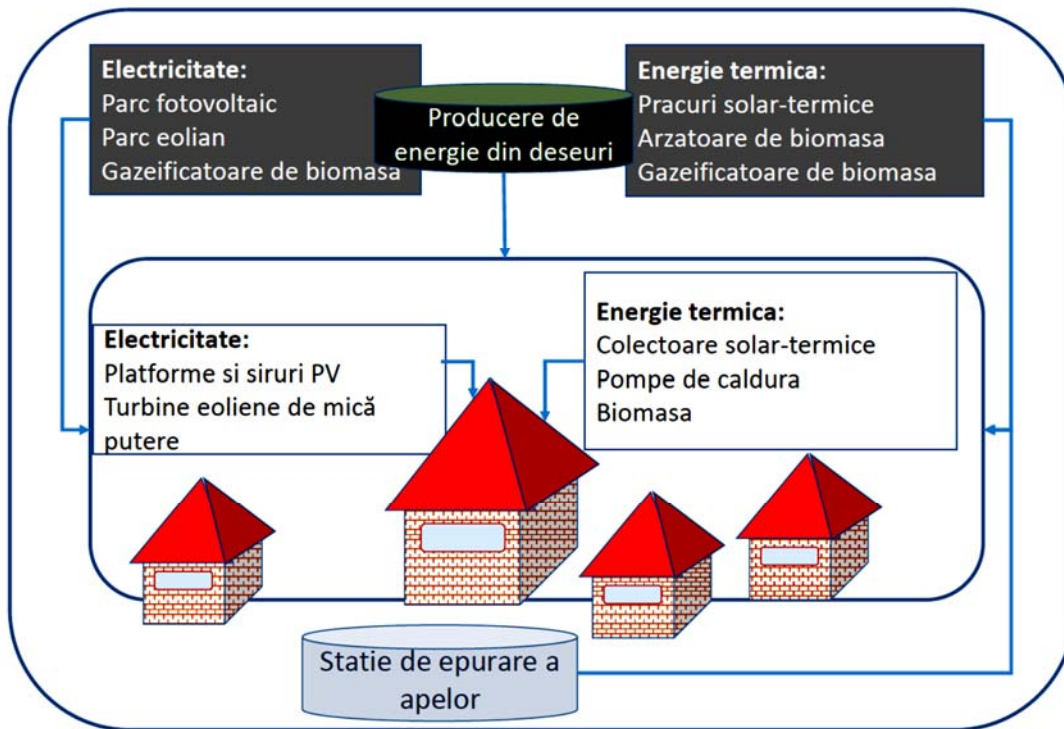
**Electricitate:**
Parc fotovoltaic
Parc eolian
Gazeificatoare de biomasa

Producere de energie din deseuri

**Energie termica:**
Pracuri solar-termice
Arzatoare de biomasa
Gazeificatoare de biomasa

**Electricitate:**
Platforme si siruri PV
Turbine eoliene de mică putere

**Energie termica:**
Colectoare solar-termice
Pompe de caldura
Biomasa

Statie de epurare a apelor